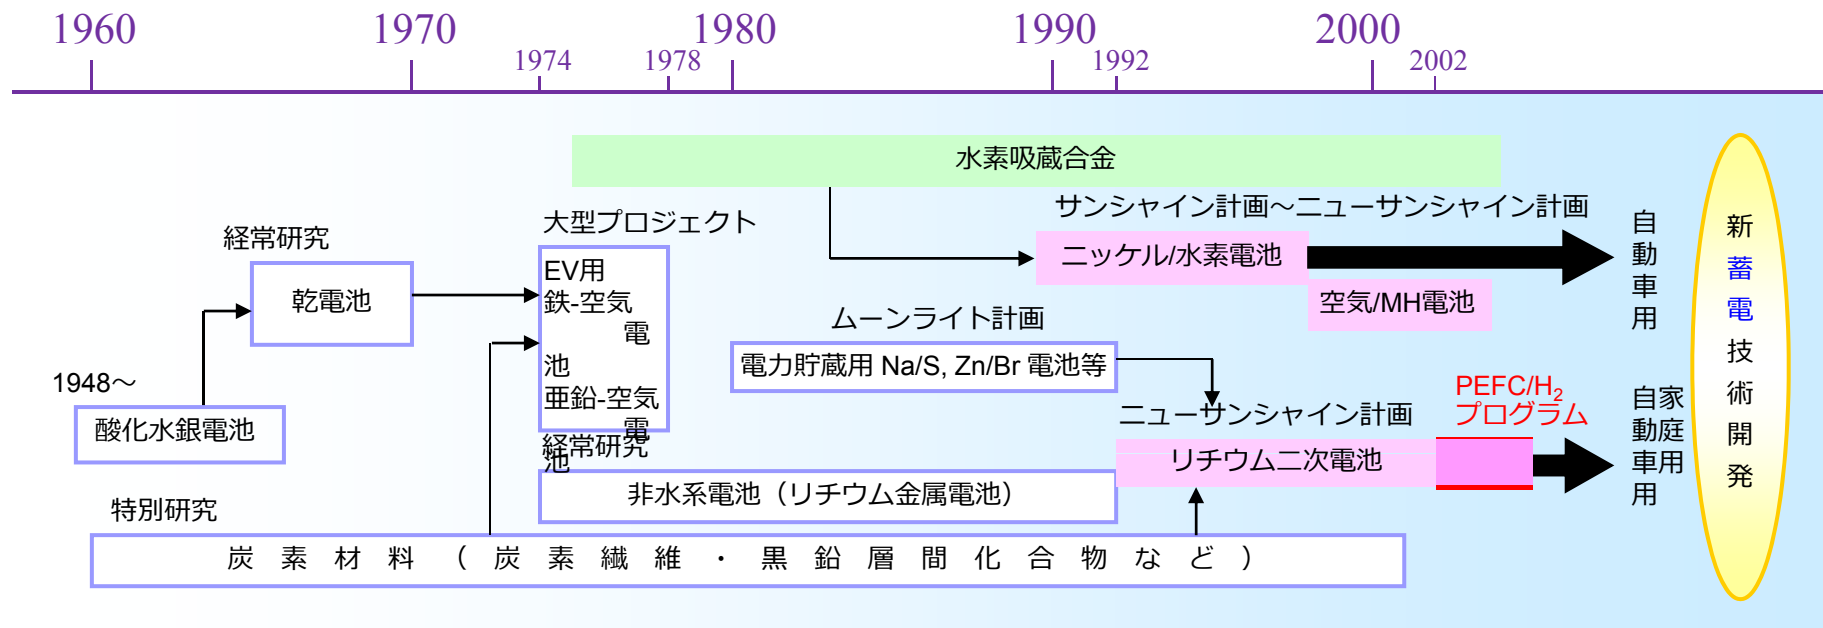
1960 1970 1974 1978 1980 1990 1992 2000 2002

水素吸蔵合金

大型プロジェクト

サンシャイン計画～ニューサンシャイン計画

経常研究

乾電池

EV用
鉄-空気電池
亜鉛-空気電池

ニッケル/水素電池

空気/MH電池

自動車用

新蓄電技術開発

ムーンライト計画

電力貯蔵用 Na/S, Zn/Br 電池等

1948～

酸化水銀電池

ニューサンシャイン計画

PEFC/$H_2$ プログラム

自家動庭車用用

経常研究

リチウム二次電池

非水系電池（リチウム金属電池）

特別研究

炭素材料（炭素繊維・黒鉛層間化合物など）